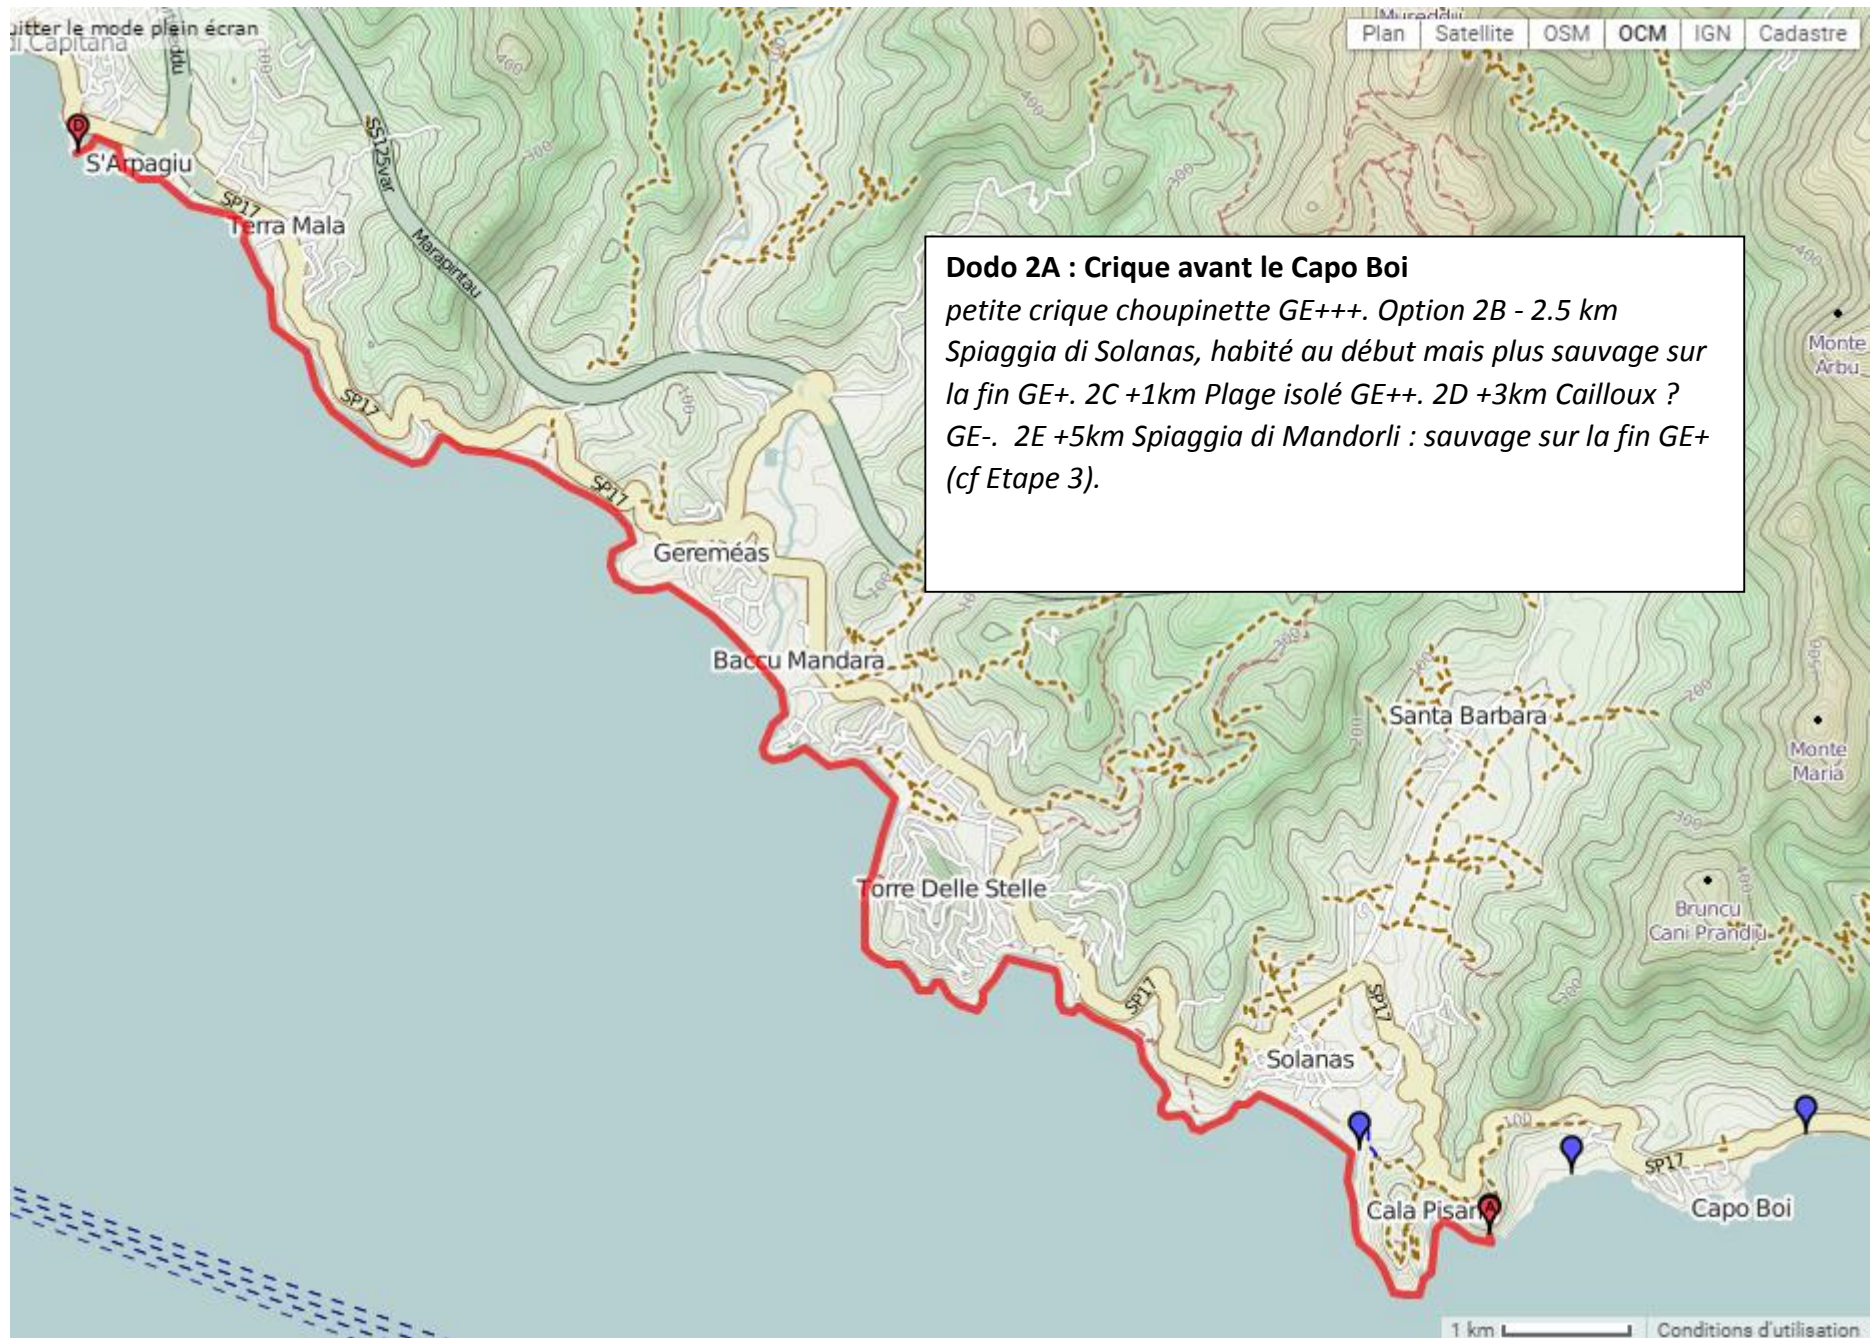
uitter le mode plein écran
di Capitana

Plan | Satellite | OSM | OCM | IGN | Cadastre

Muredd...

S'Arpagiu
SP17
Terra Mala
SS125var
Marapintau
SP17
SP17
Gereméas
Baccu Mandara
Santa Barbara
Torre Delle Stelle
SP17
SP17
Solanas
Cala Pisana
SP17
Capo Boi
Monte Arbu
Monte Maria
Bruncu Cani Prandiu
400
300
300
400
100
200
300
400
500
400
100
100

**Dodo 2A : Crique avant le Capo Boi**
*petite crique choupinette GE+++. Option 2B - 2.5 km Spiaggia di Solanas, habité au début mais plus sauvage sur la fin GE+. 2C +1km Plage isolé GE++. 2D +3km Cailloux ? GE-. 2E +5km Spiaggia di Mandorli : sauvage sur la fin GE+ (cf Etape 3).*

1 km
Conditions d'utilisation